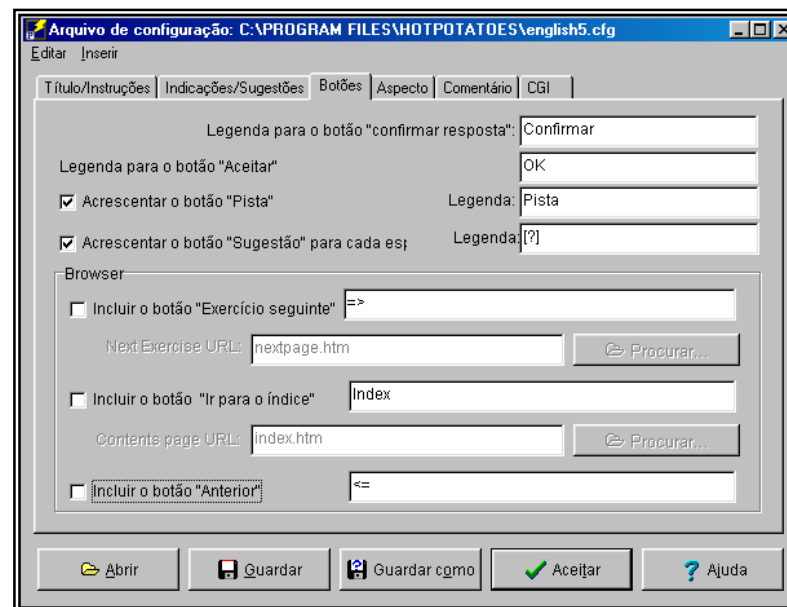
Arquivo de configuração: C:\PROGRAM FILES\HOTPOTATOES\english5.cfg

Editar Inserir

Título/Instruções | Indicações/Sugestões | Botões | Aspecto | Comentário | CGI

Legenda para o botão "confirmar resposta": Confirmar

Legenda para o botão "Aceitar" OK

Acrescentar o botão "Pista" Legenda: Pista

Acrescentar o botão "Sugestão" para cada es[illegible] Legenda: [?]

Browser

Incluir o botão "Exercício seguinte" =>

Next Exercise URL: nextpage.htm Procurar...

Incluir o botão "Ir para o índice" Index

Contents page URL: index.htm Procurar...

Incluir o botão "Anterior" <=

Abrir Guardar Guardar como Aceitar Ajuda